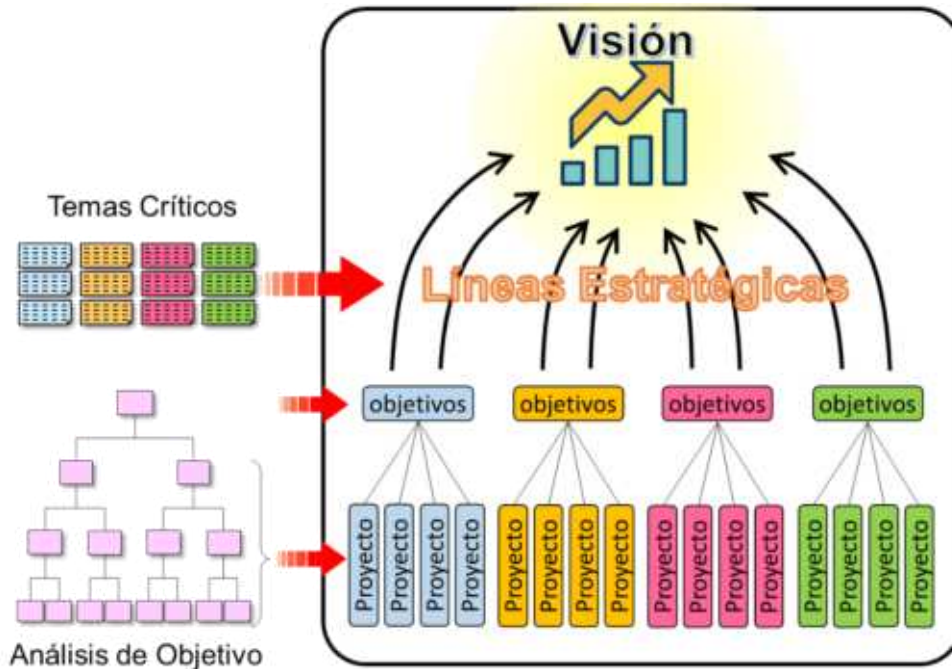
Visión

Temas Críticos

Líneas Estratégicas

objetivos
objetivos
objetivos
objetivos

Proyecto
Proyecto
Proyecto
Proyecto
Proyecto
Proyecto
Proyecto
Proyecto
Proyecto
Proyecto
Proyecto
Proyecto
Proyecto
Proyecto
Proyecto
Proyecto

Análisis de Objetivo